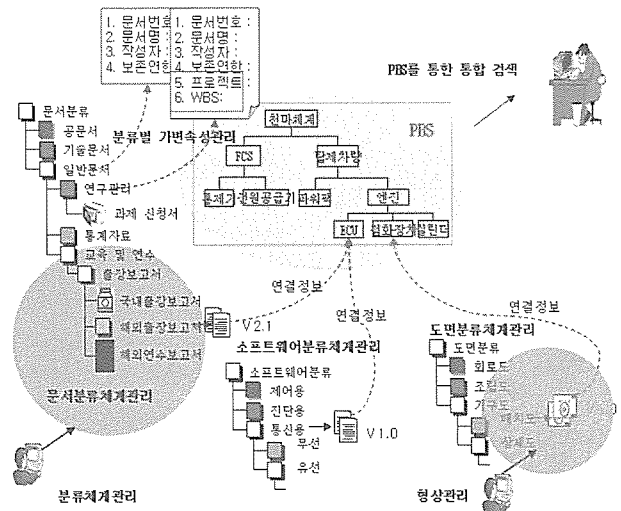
1. 문서번호
2. 문서명 :
3. 작성자 :
4. 보존연한

1. 문서번호 :
2. 문서명 :
3. 작성자 :
4. 보존연한 :
5. 프로젝트 :
6. WBS:

PBS를 통한 통합 검색

문서분류
공문서
기술문서
일반문서
분류별 가변속성관리
연구관리
과제 신청서
통계자료
교육 및 연수
출장보고서
국내출장보고서
해외출장보고서
해외연수보고서
문서분류체계관리

현마체계
PBS
FCS
탑재차량
통제기
전원공급기
파워팩
엔진
ECU
점화장치
실린더

연결정보
V2.1
연결정보
소프트웨어분류체계관리
소프트웨어분류
제어용
진단용
통신용
V1.0
무선
유선

연결정보
도면분류체계관리
도면분류
회로도
조립도
가공도
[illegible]
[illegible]

분류체계관리
형상관리